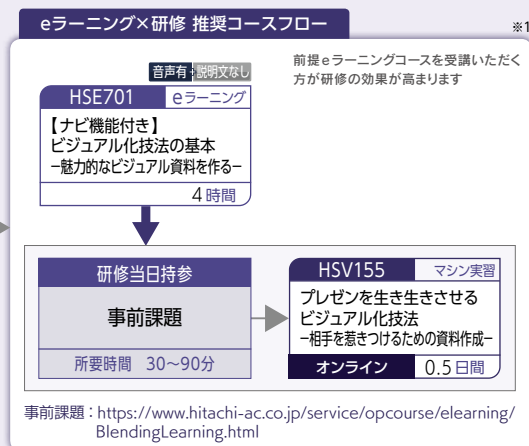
eラーニング×研修 推奨コースフロー

※1

音声有 説明文なし

前提eラーニングコースを受講いただく方が研修の効果が高まります

HSE701 eラーニング

【ナビ機能付き】
ビジュアル化技法の基本
−魅力的なビジュアル資料を作る−

4時間

研修当日持参

事前課題

所要時間 30〜90分

HSV155 マシン実習

プレゼンを生き生きさせるビジュアル化技法
−相手を惹きつけるための資料作成−

オンライン 0.5日間

事前課題：https://www.hitachi-ac.co.jp/service/opcourse/elearning/BlendingLearning.html